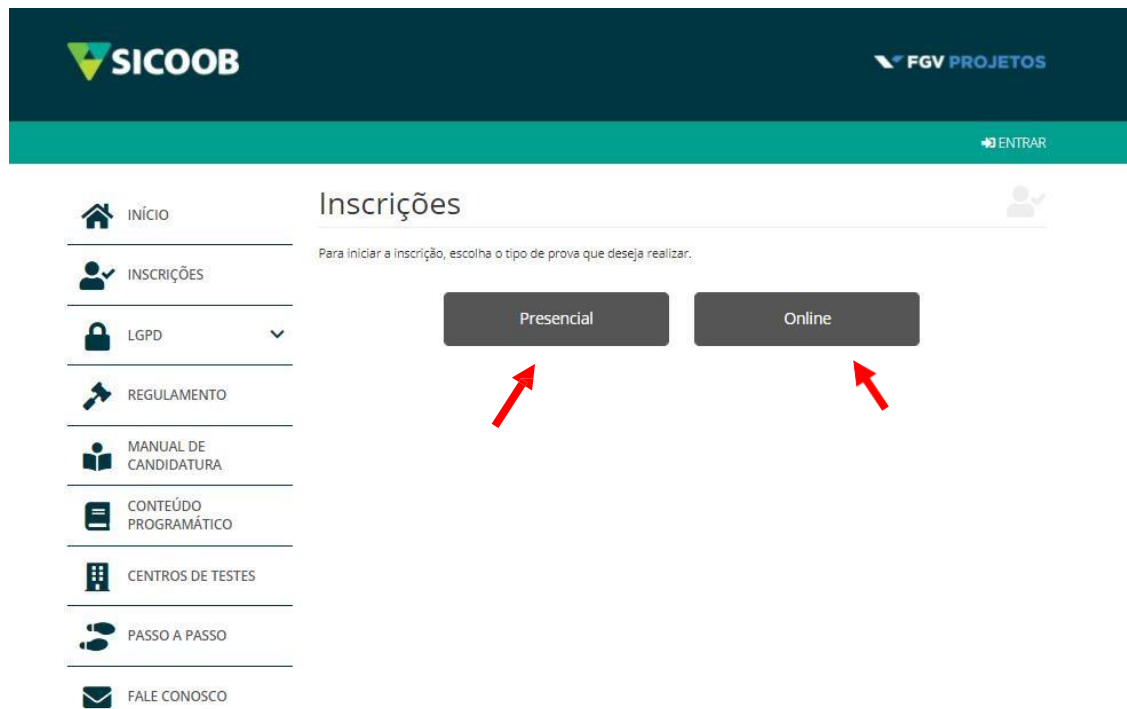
SICOOB

FGV PROJETOS

ENTRAR

INÍCIO

INSCRIÇÕES

LGPD

REGULAMENTO

MANUAL DE CANDIDATURA

CONTEÚDO PROGRAMÁTICO

CENTROS DE TESTES

PASSO A PASSO

FALE CONOSCO

Inscrições

Para iniciar a inscrição, escolha o tipo de prova que deseja realizar.

Presencial

Online